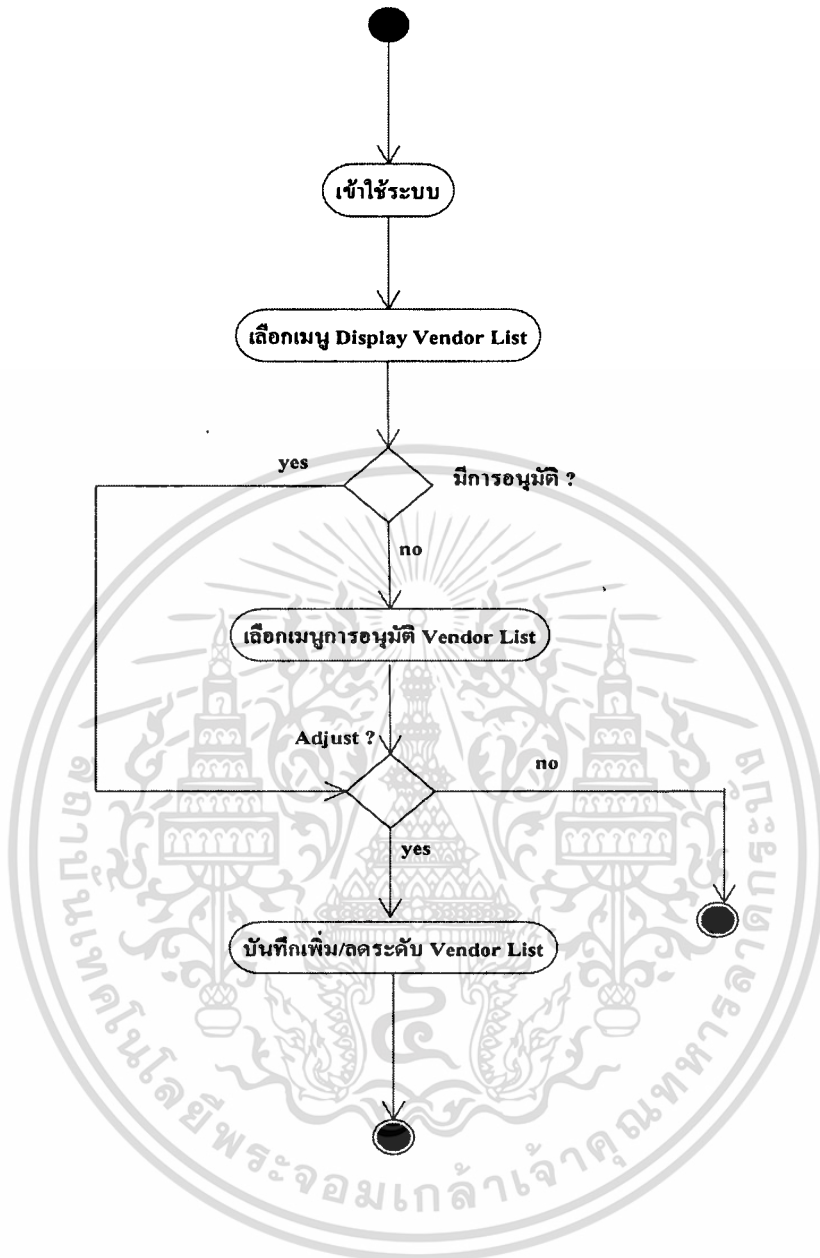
เข้าใช้ระบบ

เลือกเมนู Display Vendor List

yes

มีการอนุมัติ ?

no

เลือกเมนูการอนุมัติ Vendor List

Adjust ?

no

yes

บันทึกเพิ่ม/ลดระดับ Vendor List

มหาวิทยาลัยเทคโนโลยีพระจอมเกล้าเจ้าคุณทหารลาดกระบัง